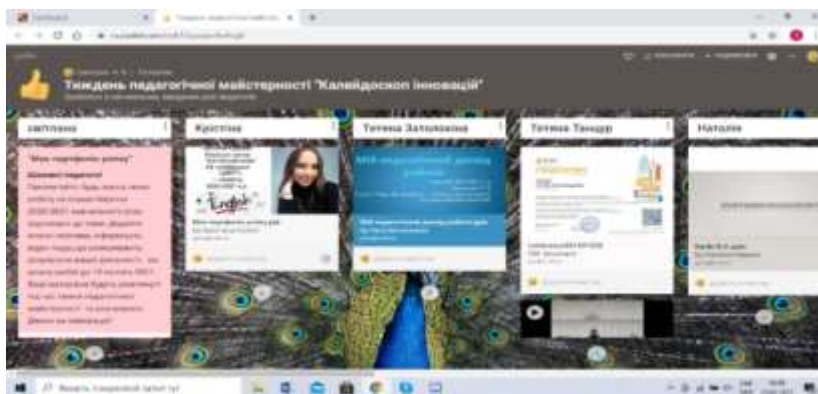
Тиждень педагогічної майстерності "Калейдоскоп інновацій"

Світлана

Христина

Тетяна Заплавська

Тетяна Танцур

Наталія

"Моє портфоліо успіху"

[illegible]

Моє педагогічне портфоліо успіху

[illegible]

Моє педагогічне портфоліо успіху

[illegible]

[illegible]

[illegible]

Введіть текст для пошуку тут